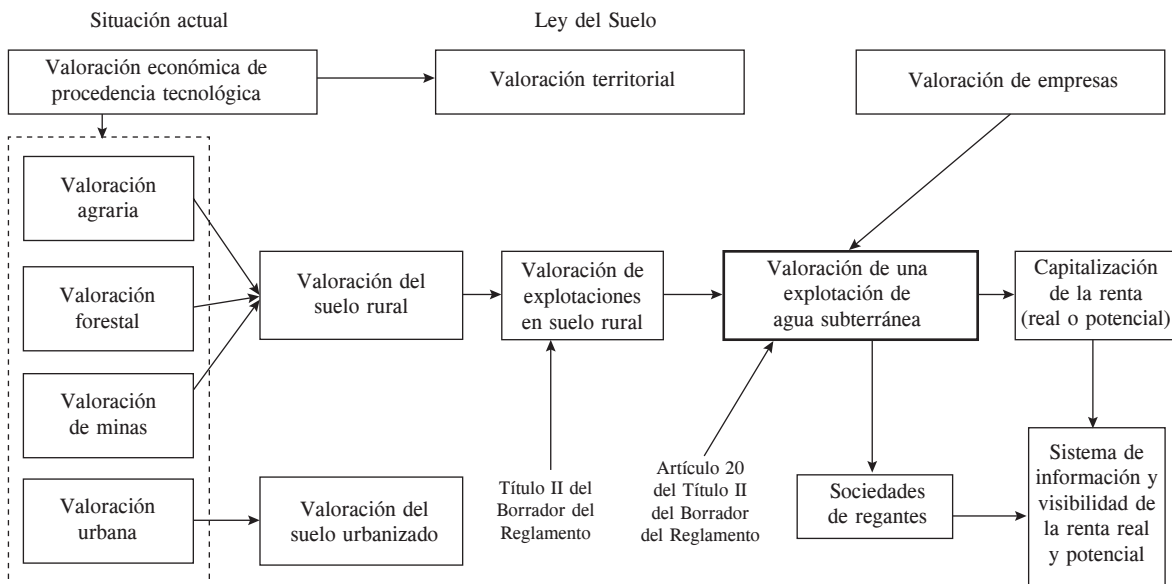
Situación actual

Ley del Suelo

Valoración económica de procedencia tecnológica

Valoración territorial

Valoración de empresas

Valoración agraria

Valoración forestal

Valoración de minas

Valoración urbana

Valoración del suelo rural

Valoración del suelo urbanizado

Valoración de explotaciones en suelo rural

Valoración de una explotación de agua subterránea

Capitalización de la renta (real o potencial)

Título II del Borrador del Reglamento

Artículo 20 del Título II del Borrador del Reglamento

Sociedades de regantes

Sistema de información y visibilidad de la renta real y potencial